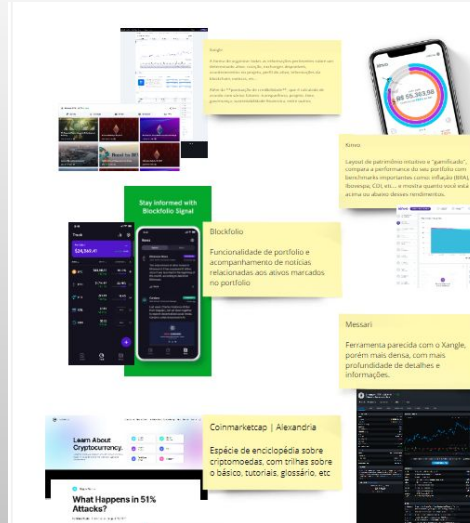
Google

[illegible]

Stay informed with Blockfolio Signal

Blockfolio

Funcionalidade de portfolio e acompanhamento de notícias relacionadas aos ativos marcados no portfolio

Kinvo

Layout de patrimônio intuitivo e "gamificado", compara a performance do seu portfolio com benchmarks importantes como: inflação (IPCA), Ibovespa, CDI, etc... e mostra quanto você está acima ou abaixo desses rendimentos.

Messari

Ferramenta parecida com o Xangle, porém mais densa, com mais profundidade de detalhes e informações.

Coinmarketcap | Alexandria

Espécie de enciclopédia sobre criptomoedas, com trilhas sobre o básico, tutoriais, glossário, etc

Learn About Cryptocurrency

What Happens in 51% Attacks?